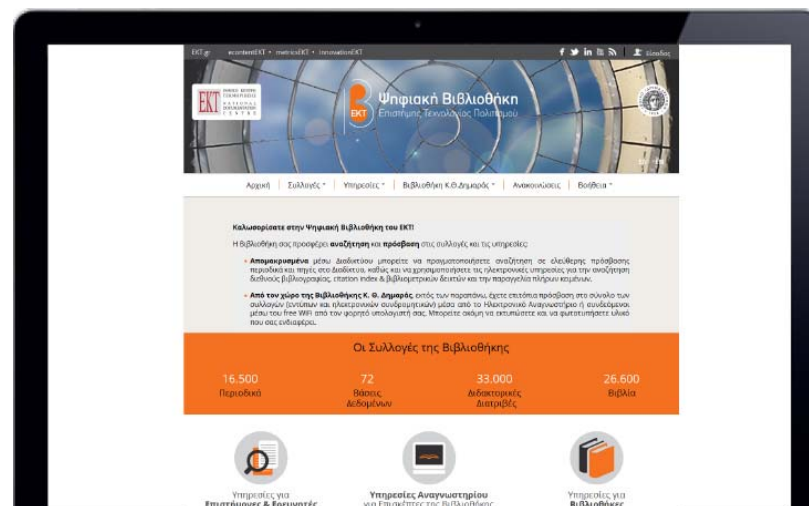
EKT.gr · econtentEKT · metricsEKT · innovationEKT

Είσοδος

EKT

Ψηφιακή Βιβλιοθήκη
Επιστήμης Τεχνολογίας Πολιτισμού

EL · EN

Αρχική | Συλλογές | Υπηρεσίες | Βιβλιοθήκη Κ.Θ.Δημαράς | Ανακοινώσεις | Βοήθεια

Καλωσορίσατε στην Ψηφιακή Βιβλιοθήκη του ΕΚΤ!

Η Βιβλιοθήκη σας προσφέρει αναζήτηση και πρόσβαση στις συλλογές και τις υπηρεσίες:

• Απομακρυσμένα μέσω Διαδικτύου μπορείτε να πραγματοποιήσετε αναζήτηση σε ελεύθερης πρόσβασης περιοδικά και πηγές στο Διαδίκτυο, καθώς και να χρησιμοποιήσετε τις ηλεκτρονικές υπηρεσίες για την αναζήτηση διεθνούς βιβλιογραφίας, citation index & βιβλιομετρικών δεικτών και την παραγγελία πλήρων κειμένων.

• Από τον χώρο της Βιβλιοθήκης Κ. Θ. Δημαράς, εκτός των παραπάνω, έχετε επιπλέον πρόσβαση στο σύνολο των συλλογών (εντύπων και ηλεκτρονικών συνδρομητικών) μέσω από το Ηλεκτρονικό Αναγνωστήριο ή συνδεδεμένοι μέσω του free WiFi από τον φορητό υπολογιστή σας. Μπορείτε ακόμη να εκτυπώσετε και να φωτοτυπήσετε υλικό που σας ενδιαφέρει.

Οι Συλλογές της Βιβλιοθήκης

16.500
Περιοδικά

72
Βάσεις Δεδομένων

33.000
Διδακτορικές Διατριβές

26.600
Βιβλία

Υπηρεσίες για Επιστήμονες & Ερευνητές

Υπηρεσίες Αναγνωστηρίου για Επισκέπτες της Βιβλιοθήκης

Υπηρεσίες για Βιβλιοθήκες